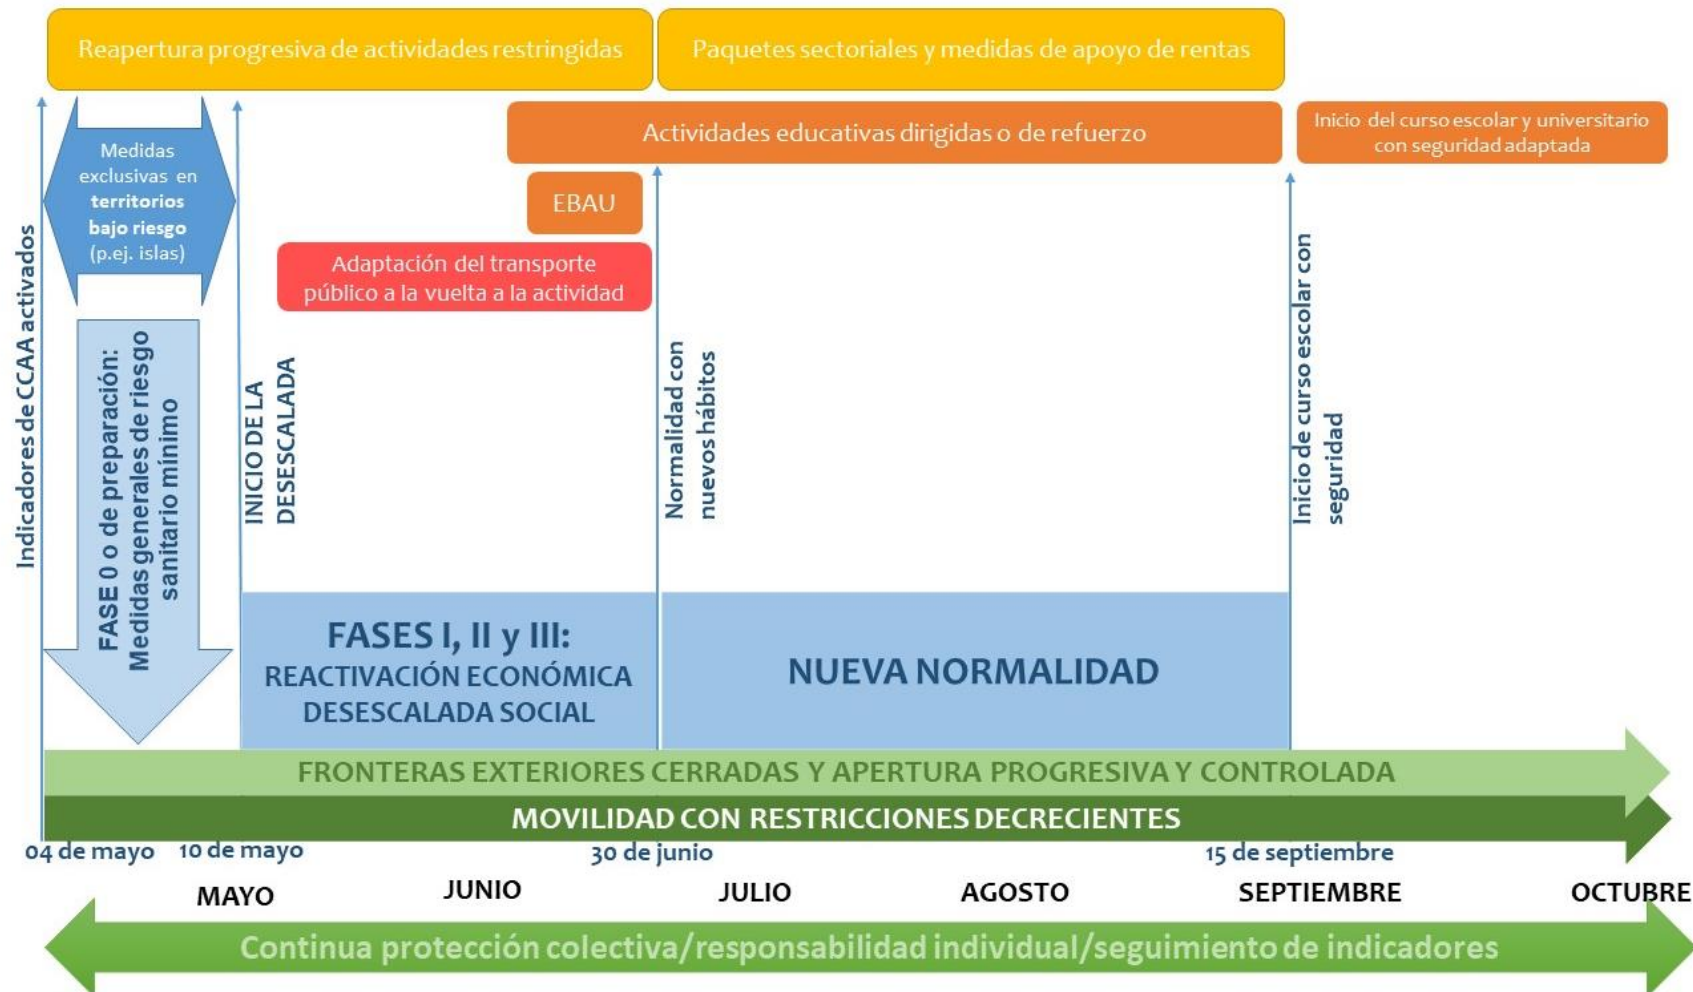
Reapertura progresiva de actividades restringidas

Paquetes sectoriales y medidas de apoyo de rentas

Actividades educativas dirigidas o de refuerzo

Inicio del curso escolar y universitario con seguridad adaptada

Medidas exclusivas en **territorios bajo riesgo** (p.ej. islas)

EBAU

Adaptación del transporte público a la vuelta a la actividad

Indicadores de CCAA activados

FASE 0 o de preparación: Medidas generales de riesgo sanitario mínimo

INICIO DE LA DESESCALADA

Normalidad con nuevos hábitos

Inicio de curso escolar con seguridad

FASES I, II y III: REACTIVACIÓN ECONÓMICA DESESCALADA SOCIAL

NUEVA NORMALIDAD

FRONTERAS EXTERIORES CERRADAS Y APERTURA PROGRESIVA Y CONTROLADA

MOVILIDAD CON RESTRICCIONES DECRECIENTES

04 de mayo 10 de mayo 30 de junio 15 de septiembre

MAYO JUNIO JULIO AGOSTO SEPTIEMBRE OCTUBRE

Continua protección colectiva/responsabilidad individual/seguimiento de indicadores